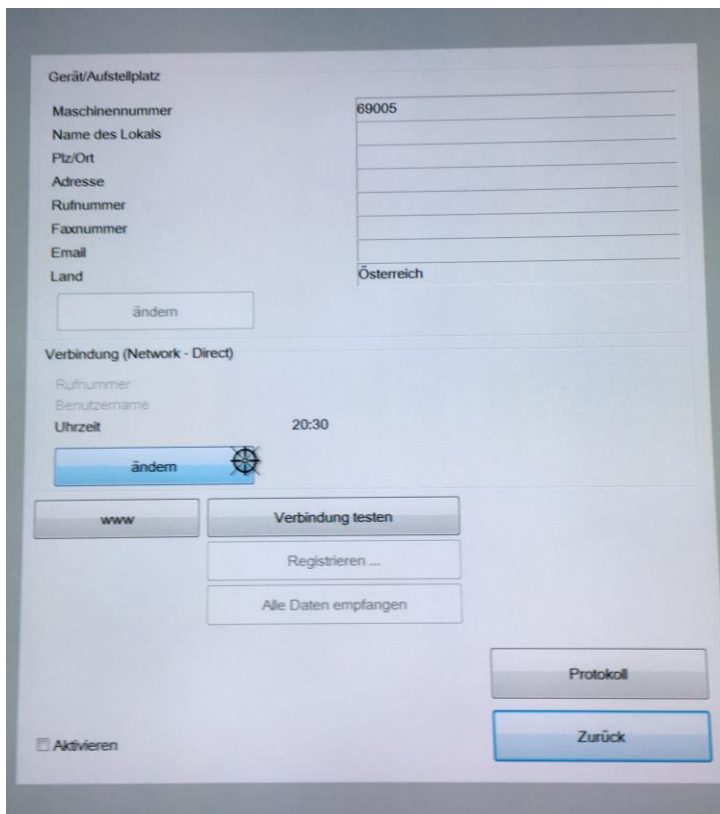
Gerät/Aufstellplatz

| | |
|---|---|
| Maschinennummer | 69005 |
| Name des Lokals | |
| Plz/Ort | |
| Adresse | |
| Rufnummer | |
| Faxnummer | |
| Email | |
| Land | Österreich |

ändern

Verbindung (Network - Direct)

Rufnummer
Benutzername
Uhrzeit 20:30

ändern

www

Verbindung testen

Registrieren ...

Alle Daten empfangen

Protokoll

Aktivieren

Zurück